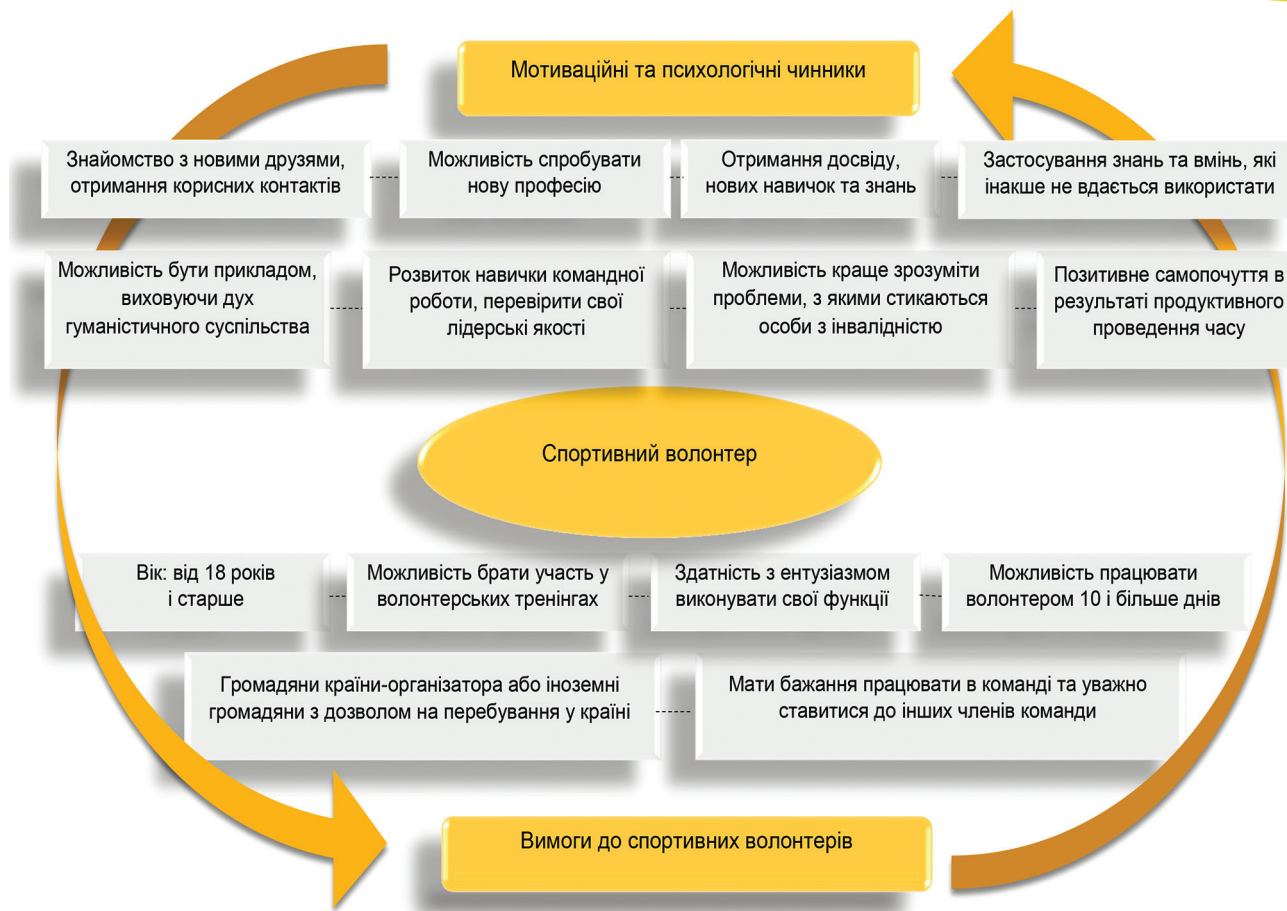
Мотиваційні та психологічні чинники

Знайомство з новими друзями, отримання корисних контактів

Можливість спробувати нову професію

Отримання досвіду, нових навичок та знань

Застосування знань та вмінь, які інакше не вдається використати

Можливість бути прикладом, виховуючи дух гуманістичного суспільства

Розвиток навички командної роботи, перевірити свої лідерські якості

Можливість краще зрозуміти проблеми, з якими стикаються особи з інвалідністю

Позитивне самопочуття в результаті продуктивного проведення часу

Спортивний волонтер

Вік: від 18 років і старше

Можливість брати участь у волонтерських тренінгах

Здатність з ентузіазмом виконувати свої функції

Можливість працювати волонтером 10 і більше днів

Громадяни країни-організатора або іноземні громадяни з дозволом на перебування у країні

Мати бажання працювати в команді та уважно ставитися до інших членів команди

Вимоги до спортивних волонтерів